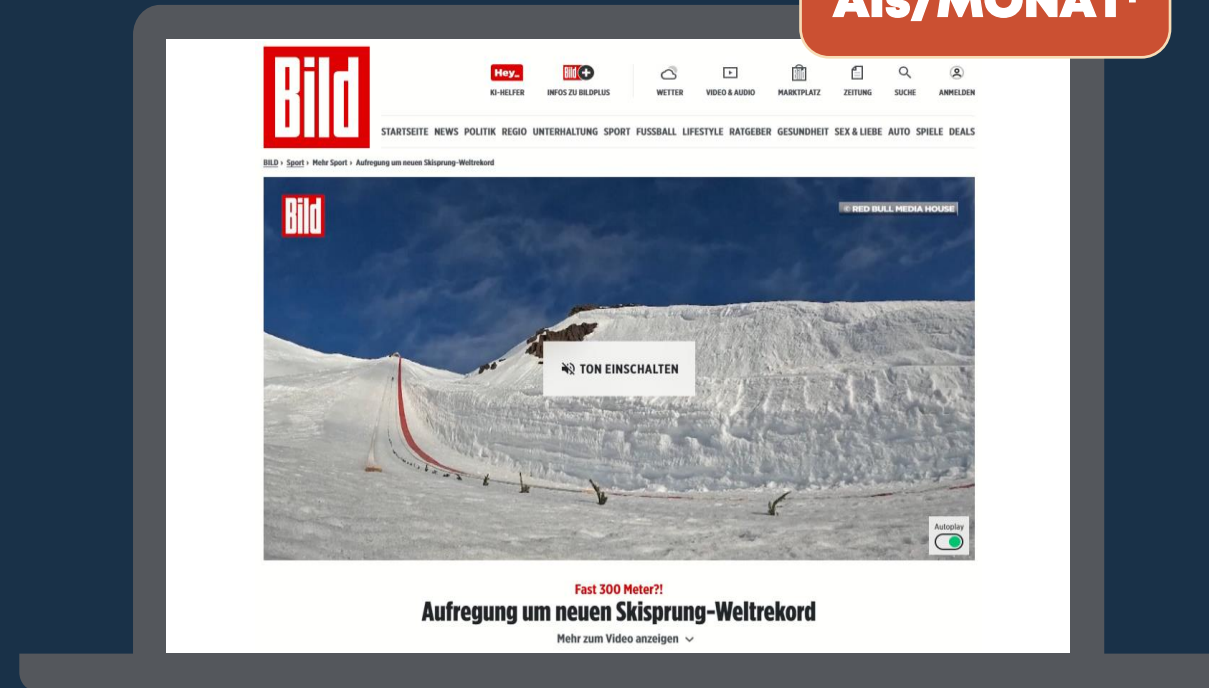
€/S/MONAT*

Bild

Hey_ KI-HELFER
Bild+ INFOS ZU BILDPLUS
WETTER
VIDEO & AUDIO
MARKTPLATZ
ZEITUNG
SUCHE
ANMELDEN

STARTSEITE NEWS POLITIK REGIO UNTERHALTUNG SPORT FUSSBALL LIFESTYLE RATGEBER GESUNDHEIT SEX & LIEBE AUTO SPIELE DEALS

BILD › Sport › Mehr Sport › Aufregung um neuen Skisprung-Weltrekord

Bild

© RED BULL MEDIA HOUSE

TON EINSCHALTEN

Autoplay

Fast 300 Meter?!

Aufregung um neuen Skisprung-Weltrekord

Mehr zum Video anzeigen